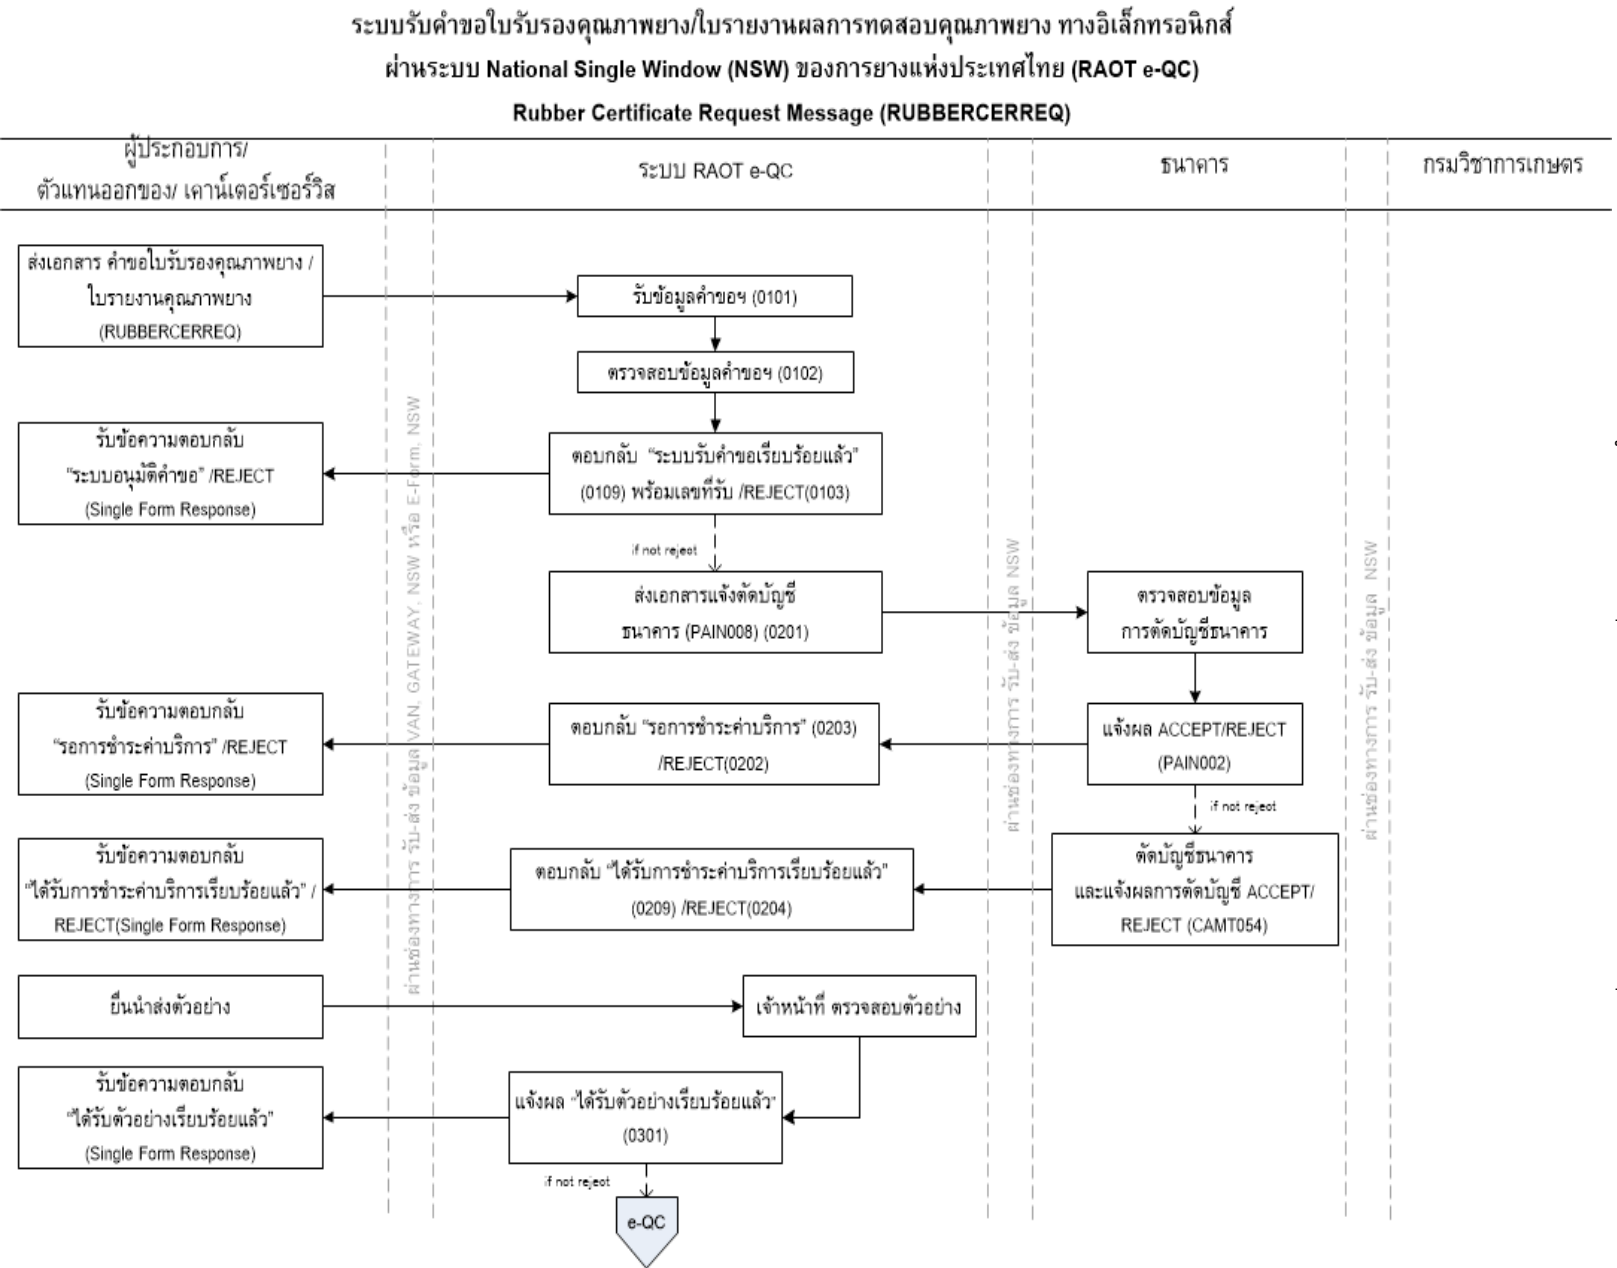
ระบบรับคำขอใบรับรองคุณภาพยาง/ใบรายงานผลการทดสอบคุณภาพยาง ทางอิเล็กทรอนิกส์
ผ่านระบบ National Single Window (NSW) ของการยางแห่งประเทศไทย (RAOT e-QC)
Rubber Certificate Request Message (RUBBERCERREQ)

ผู้ประกอบการ/ ตัวแทนออกของ/ เคาน์เตอร์เซอร์วิส

ระบบ RAOT e-QC

ธนาคาร

กรมวิชาการเกษตร

ผ่านช่องทางการ รับ-ส่ง ข้อมูล VAN, GATEWAY, NSW หรือ E-Form, NSW

ผ่านช่องทางการ รับ-ส่ง ข้อมูล NSW

ผ่านช่องทางการ รับ-ส่ง ข้อมูล NSW

ส่งเอกสาร คำขอใบรับรองคุณภาพยาง / ใบรายงานคุณภาพยาง (RUBBERCERREQ)

รับข้อมูลคำขอฯ (0101)

ตรวจสอบข้อมูลคำขอฯ (0102)

รับข้อความตอบกลับ "ระบบอนุมัติคำขอ" /REJECT (Single Form Response)

ตอบกลับ "ระบบรับคำขอเรียบร้อยแล้ว" (0109) พร้อมเลขที่รับ /REJECT(0103)

if not reject

ส่งเอกสารแจ้งตัดบัญชีธนาคาร (PAIN008) (0201)

ตรวจสอบข้อมูลการตัดบัญชีธนาคาร

รับข้อความตอบกลับ "รอการชำระค่าบริการ" /REJECT (Single Form Response)

ตอบกลับ "รอการชำระค่าบริการ" (0203) /REJECT(0202)

แจ้งผล ACCEPT/REJECT (PAIN002)

if not reject

รับข้อความตอบกลับ "ได้รับการชำระค่าบริการเรียบร้อยแล้ว" / REJECT(Single Form Response)

ตอบกลับ "ได้รับการชำระค่าบริการเรียบร้อยแล้ว" (0209) /REJECT(0204)

ตัดบัญชีธนาคาร และแจ้งผลการตัดบัญชี ACCEPT/ REJECT (CAMT054)

ยื่นนำส่งตัวอย่าง

เจ้าหน้าที่ ตรวจสอบตัวอย่าง

รับข้อความตอบกลับ "ได้รับตัวอย่างเรียบร้อยแล้ว" (Single Form Response)

แจ้งผล "ได้รับตัวอย่างเรียบร้อยแล้ว" (0301)

if not reject

e-QC